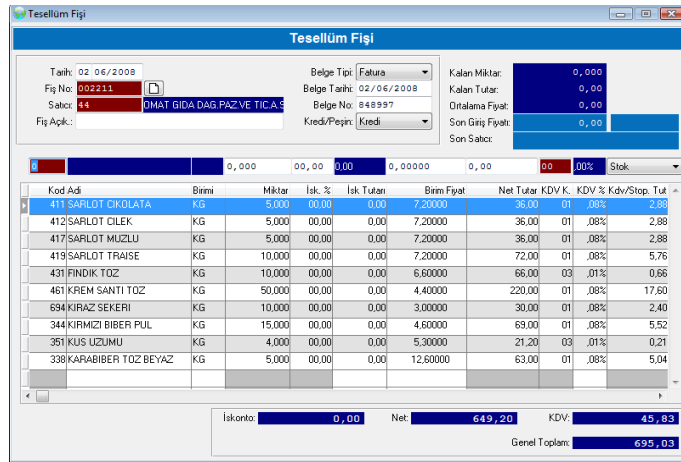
Tesellüm Fişi

Teslellüm Fişi

Tarih: 02 06/2008
Fiş No: 002211
Satıcı: 44 OMAT GIDA DAG.PAZ.VE TIC.A.S
Fiş Açık.:

Belge Tipi: Fatura
Belge Tarihi: 02/06/2008
Belge No: 848997
Kredi/Peşin: Kredi

Kalan Miktar: 0,000
Kalan Tutar: 0,00
Ortalama Fiyat: 0,00
Son Giriş Fiyatı: 0,00
Son Satıcı:

0 | 0,000 | 00,00 | 0,00 | 0,00000 | 0,00 | 00 | ,00% | Stok

| Kod | Adi | Birimi | Miktar | İsk. % | İsk Tutarı | Birim Fiyat | Net Tutar | KDV K. | KDV % | Kdv/Stop. Tut |
|---|---|---|---|---|---|---|---|---|---|---|
| 411 | SARLOT CIKOLATA | KG | 5,000 | 00,00 | 0,00 | 7,20000 | 36,00 | 01 | ,08% | 2,88 |
| 412 | SARLOT CILEK | KG | 5,000 | 00,00 | 0,00 | 7,20000 | 36,00 | 01 | ,08% | 2,88 |
| 417 | SARLOT MUZLU | KG | 5,000 | 00,00 | 0,00 | 7,20000 | 36,00 | 01 | ,08% | 2,88 |
| 419 | SARLOT TRAISE | KG | 10,000 | 00,00 | 0,00 | 7,20000 | 72,00 | 01 | ,08% | 5,76 |
| 431 | FINDIK TOZ | KG | 10,000 | 00,00 | 0,00 | 6,60000 | 66,00 | 03 | ,01% | 0,66 |
| 461 | KREM SANTI TOZ | KG | 50,000 | 00,00 | 0,00 | 4,40000 | 220,00 | 01 | ,08% | 17,60 |
| 694 | KIRAZ SEKERI | KG | 10,000 | 00,00 | 0,00 | 3,00000 | 30,00 | 01 | ,08% | 2,40 |
| 344 | KIRMIZI BIBER PUL | KG | 15,000 | 00,00 | 0,00 | 4,60000 | 69,00 | 01 | ,08% | 5,52 |
| 351 | KUS UZUMU | KG | 4,000 | 00,00 | 0,00 | 5,30000 | 21,20 | 03 | ,01% | 0,21 |
| 338 | KARABIBER TOZ BEYAZ | KG | 5,000 | 00,00 | 0,00 | 12,60000 | 63,00 | 01 | ,08% | 5,04 |

İskonto: 0,00
Net: 649,20
KDV: 45,83
Genel Toplam: 695,03